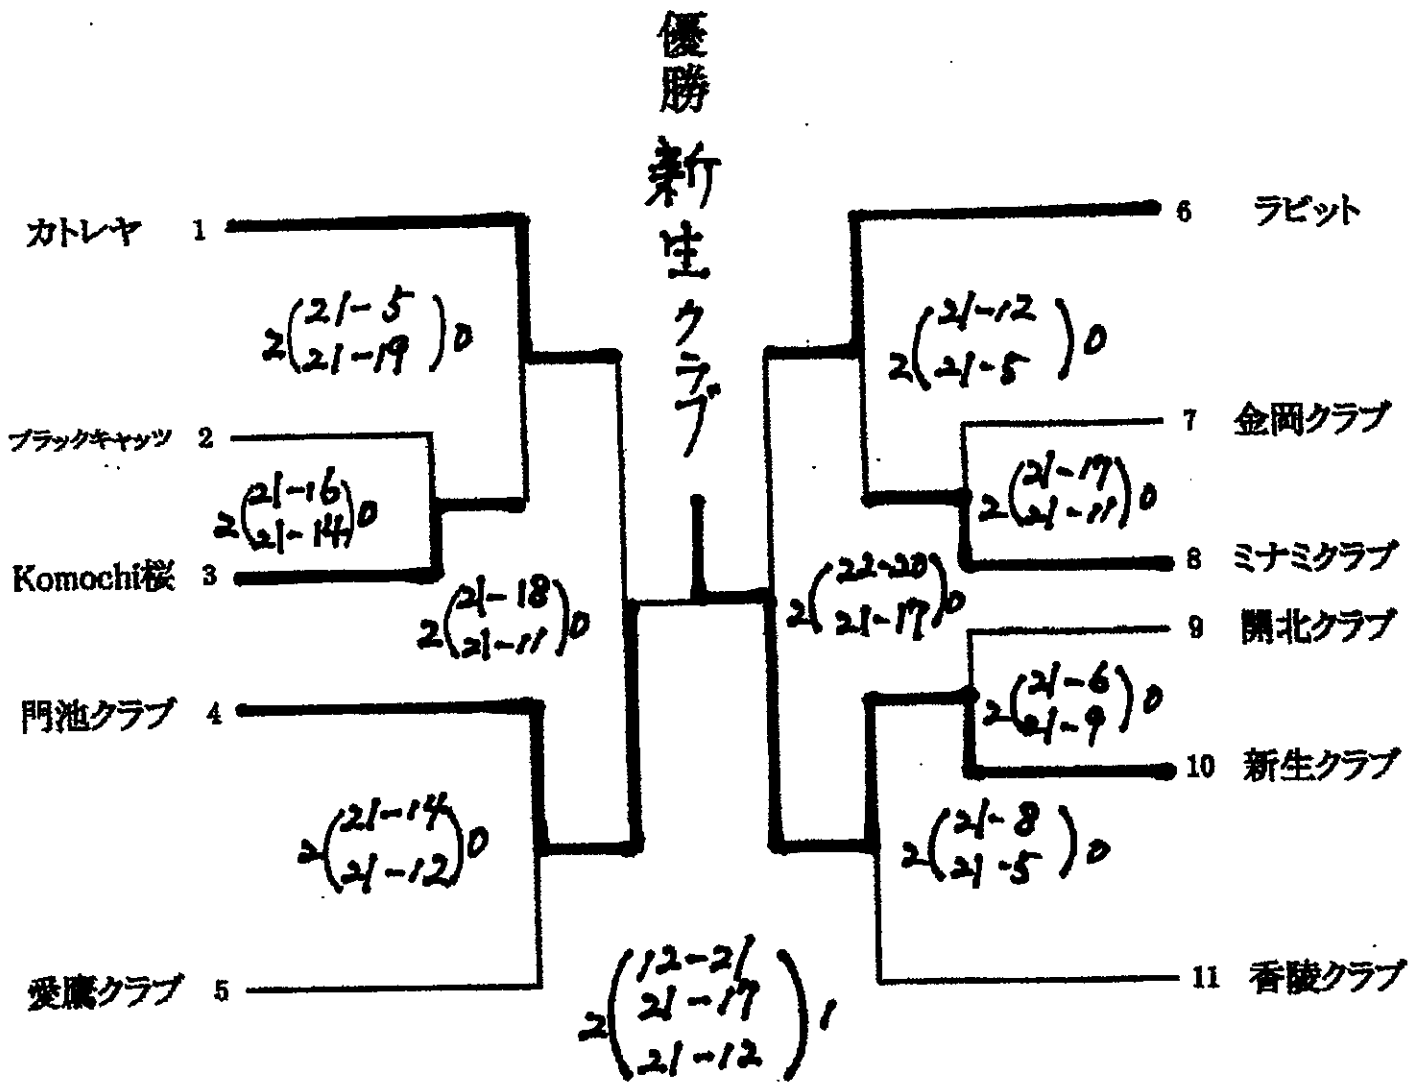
優勝

新生クラブ

カトレヤ 1

$2\begin{pmatrix}21-5\\21-19\end{pmatrix}0$

ブラックキャッツ 2

$2\begin{pmatrix}21-16\\21-14\end{pmatrix}0$

Komochi桜 3

$2\begin{pmatrix}21-18\\21-11\end{pmatrix}0$

門池クラブ 4

$2\begin{pmatrix}21-14\\21-12\end{pmatrix}0$

愛鷹クラブ 5

$2\begin{pmatrix}12-21\\21-17\\21-12\end{pmatrix}1$

6 ラビット

$2\begin{pmatrix}21-12\\21-5\end{pmatrix}0$

7 金岡クラブ

$2\begin{pmatrix}21-17\\21-11\end{pmatrix}0$

8 ミナミクラブ

$2\begin{pmatrix}22-20\\21-17\end{pmatrix}0$

9 開北クラブ

$2\begin{pmatrix}21-6\\21-9\end{pmatrix}0$

10 新生クラブ

$2\begin{pmatrix}21-8\\21-5\end{pmatrix}0$

11 香陵クラブ